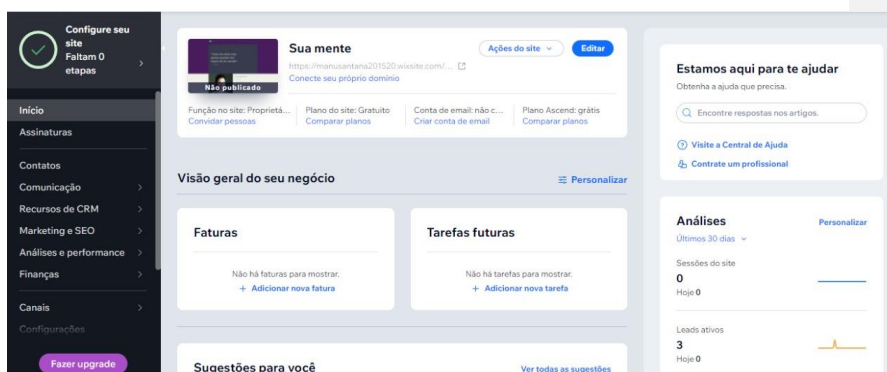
Configure seu site
Faltam 0 etapas

Início
Assinaturas
Contatos
Comunicação
Recursos de CRM
Marketing e SEO
Análises e performance
Finanças
Canais
Configurações
Fazer upgrade

Não publicado
Sua mente
https://manusantana201520.wixsite.com/...
Conecte seu próprio domínio
Ações do site
Editar

Função no site: Proprietá...
Convidar pessoas
Plano do site: Gratuito
Comparar planos
Conta de email: não c...
Criar conta de email
Plano Ascend: grátis
Comparar planos

Visão geral do seu negócio
Personalizar

Faturas
Não há faturas para mostrar.
+ Adicionar nova fatura

Tarefas futuras
Não há tarefas para mostrar.
+ Adicionar nova tarefa

Sugestões para você
Ver todas as sugestões

Estamos aqui para te ajudar
Obtenha a ajuda que precisa.
Encontre respostas nos artigos.
Visite a Central de Ajuda
Contrate um profissional

Análises
Personalizar
Últimos 30 dias
Sessões do site
0
Hoje 0
Leads ativos
3
Hoje 0